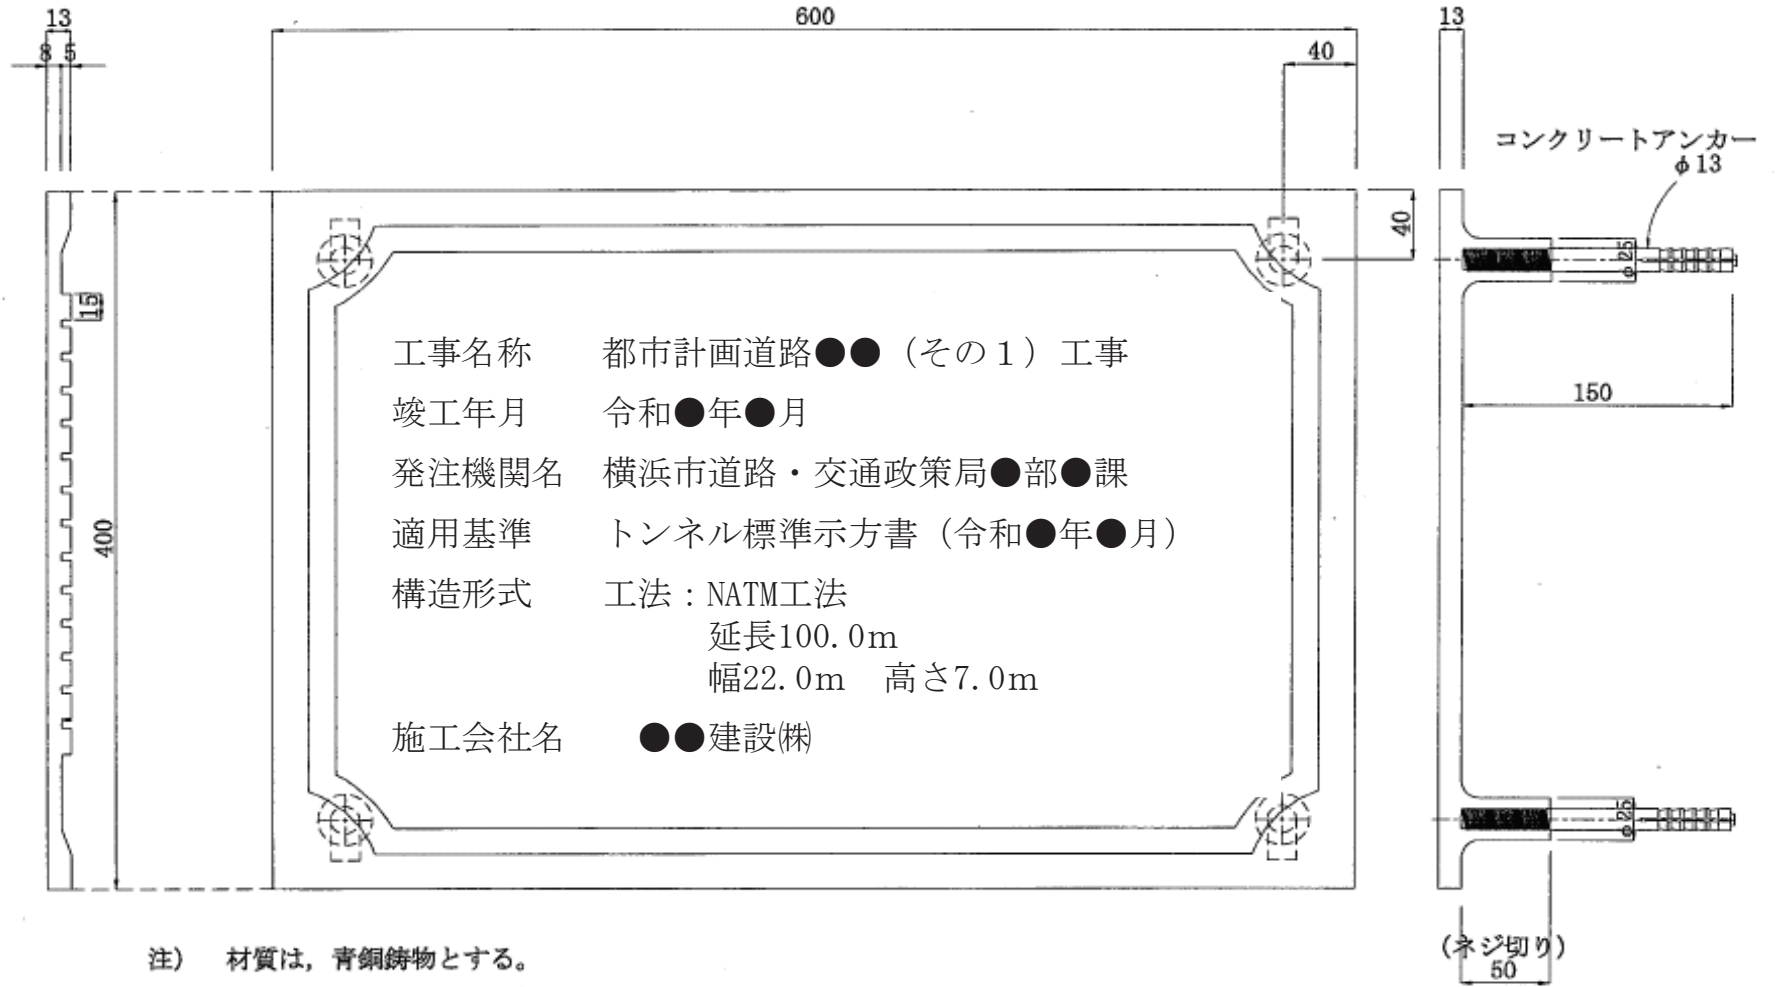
13
8 5

600

40

13

コンクリートアンカー
$\phi$13

40

15

400

φ25

150

φ25

工事名称　都市計画道路●●（その１）工事
竣工年月　令和●年●月
発注機関名　横浜市道路・交通政策局●部●課
適用基準　トンネル標準示方書（令和●年●月）
構造形式　工法：NATM工法
延長100.0m
幅22.0m　高さ7.0m
施工会社名　●●建設㈱

注）　材質は，青銅鋳物とする。

（ネジ切り）
50